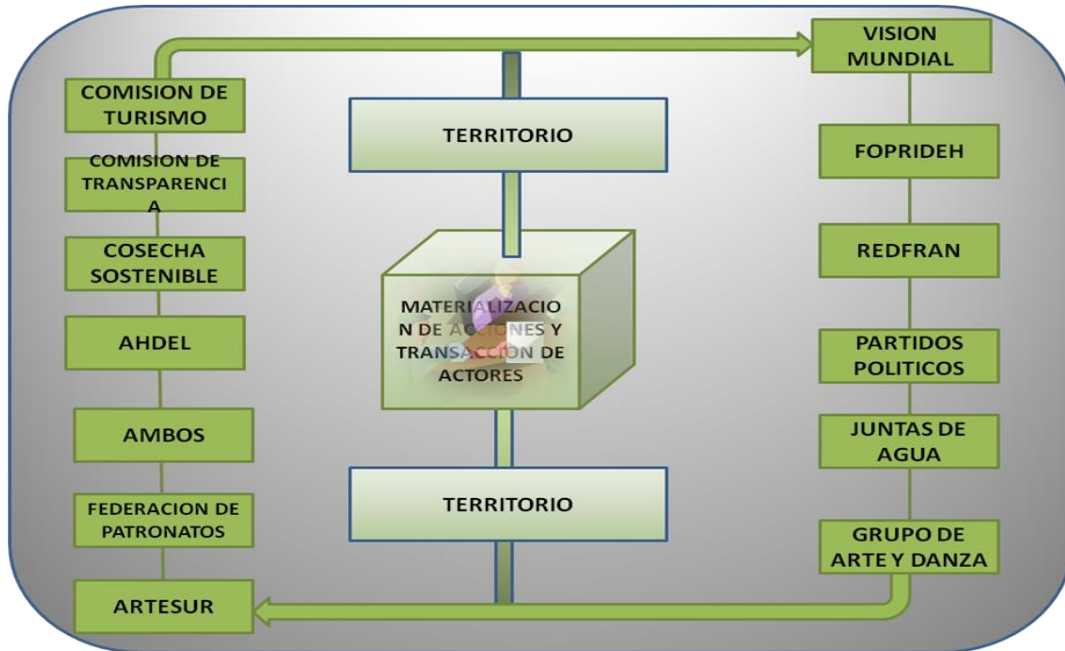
COMISION DE TURISMO

COMISION DE TRANSPARENCI A

COSECHA SOSTENIBLE

AHDEL

AMBOS

FEDERACION DE PATRONATOS

ARTESUR

TERRITORIO

MATERIALIZACIO N DE ACCIONES Y TRANSACCION DE ACTORES

TERRITORIO

VISION MUNDIAL

FOPRIDEH

REDFRAN

PARTIDOS POLITICOS

JUNTAS DE AGUA

GRUPO DE ARTE Y DANZA